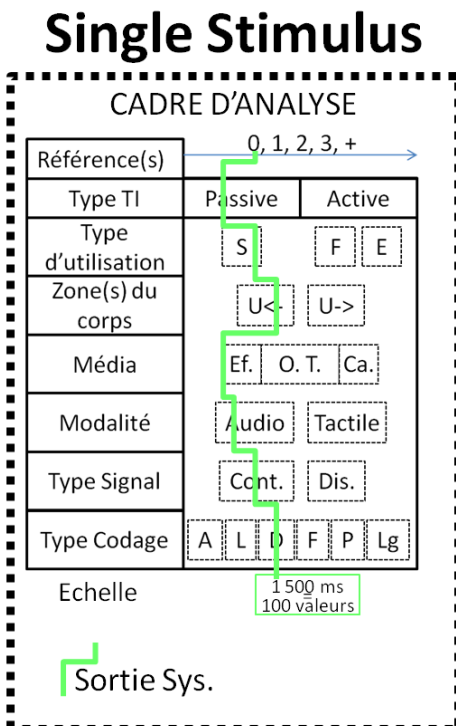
Single Stimulus

CADRE D'ANALYSE

| Référence(s) | 0, 1, 2, 3, + | |
|---|---|---|
| Type TI | Passive | Active |
| Type d'utilisation | S | F E |
| Zone(s) du corps | U<- | U-> |
| Média | Ef. O. T. Ca. | |
| Modalité | Audio | Tactile |
| Type Signal | Cont. | Dis. |
| Type Codage | A L D F P Lg | |

Echelle

1 500 ms
100 valeurs

Sortie Sys.